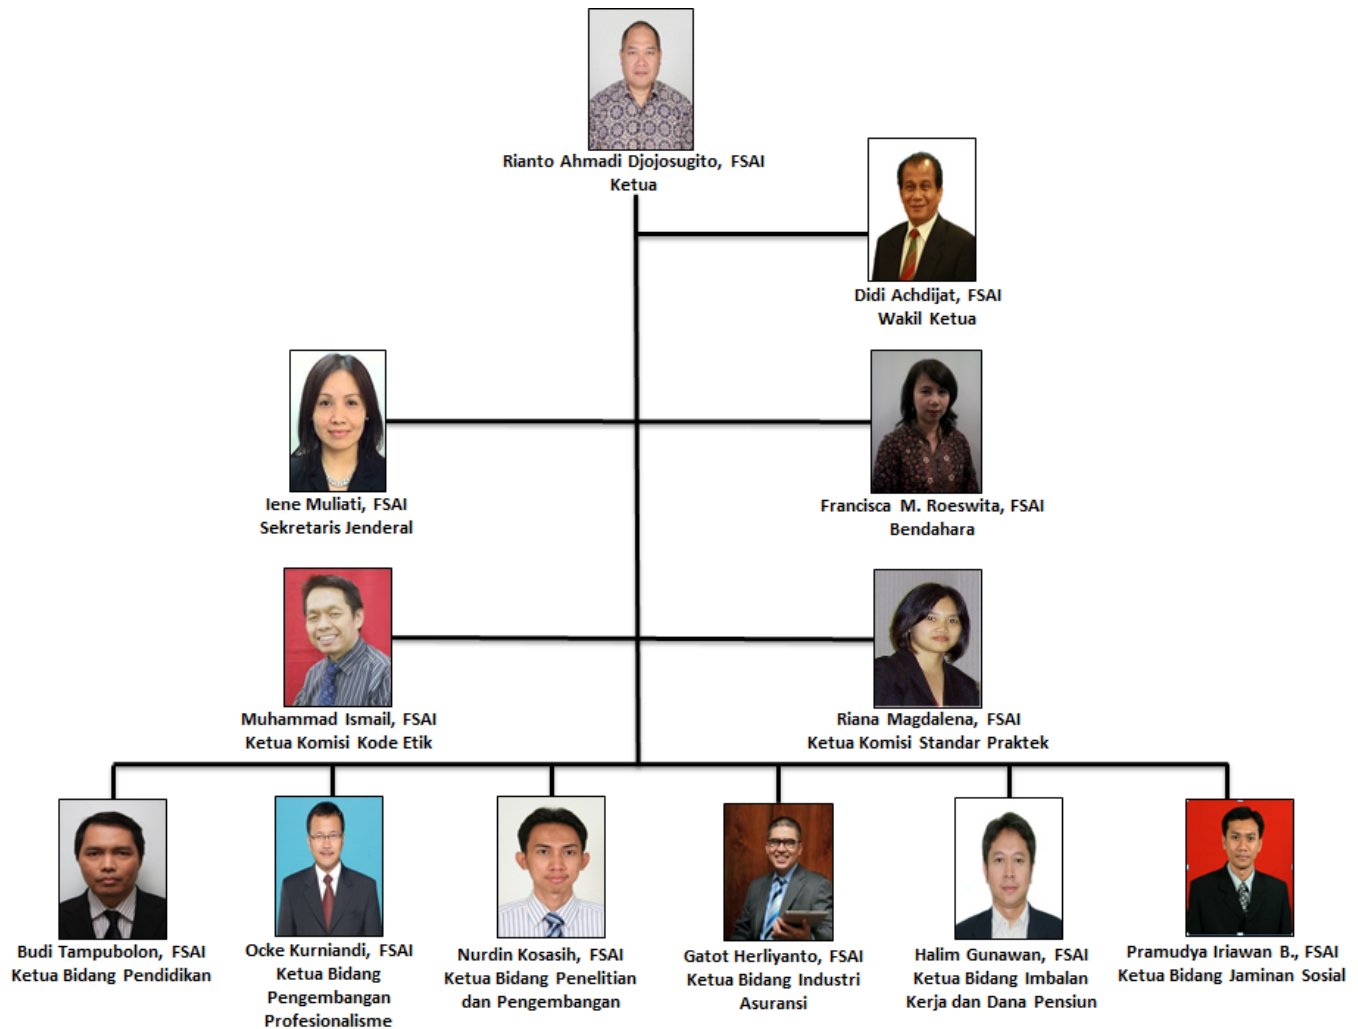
Rianto Ahmadi Djojosugito, FSAI
Ketua

Didi Achdijat, FSAI
Wakil Ketua

Iene Muliati, FSAI
Sekretaris Jenderal

Francisca M. Roeswita, FSAI
Bendahara

Muhammad Ismail, FSAI
Ketua Komisi Kode Etik

Riana Magdalena, FSAI
Ketua Komisi Standar Praktek

Budi Tampubolon, FSAI
Ketua Bidang Pendidikan

Ocke Kurniandi, FSAI
Ketua Bidang Pengembangan Profesionalisme

Nurdin Kosasih, FSAI
Ketua Bidang Penelitian dan Pengembangan

Gatot Herliyanto, FSAI
Ketua Bidang Industri Asuransi

Halim Gunawan, FSAI
Ketua Bidang Imbalan Kerja dan Dana Pensiun

Pramudya Iriawan B., FSAI
Ketua Bidang Jaminan Sosial